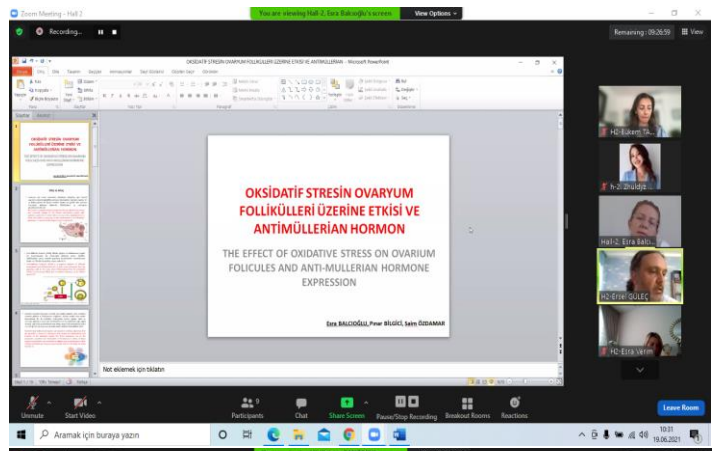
Zoom Meeting - Hall 2
You are viewing Hall-2, Esra Balcıoğlu's screen
View Options
Recording...
Remaining : 09:26:59
View

OKSİDATİF STRESİN OVARYUM FOLLİKÜLLERİ ÜZERİNE ETKİSİ VE ANTİMÜLLERİAN - Microsoft PowerPoint

OKSİDATİF STRESİN OVARYUM FOLLİKÜLLERİ ÜZERİNE ETKİSİ VE ANTİMÜLLERİAN HORMON

THE EFFECT OF OXIDATIVE STRESS ON OVARIUM FOLICULES AND ANTI-MULLERIAN HORMONE EXPRESSION

Esra BALCIOĞLU, Pınar BİLGİCİ, Saim ÖZDAMAR

Not eklemek için tıklatın

H2-Eylem TA...
h-2: Zhuldyz...
Hall-2: Esra Balcı...
H2-Erzel GÜLEÇ
H2-Esra Verim

Unmute
Start Video
Participants 9
Chat
Share Screen
Pause/Stop Recording
Breakout Rooms
Reactions
Leave Room

Aramak için buraya yazın
10:31
19.06.2021